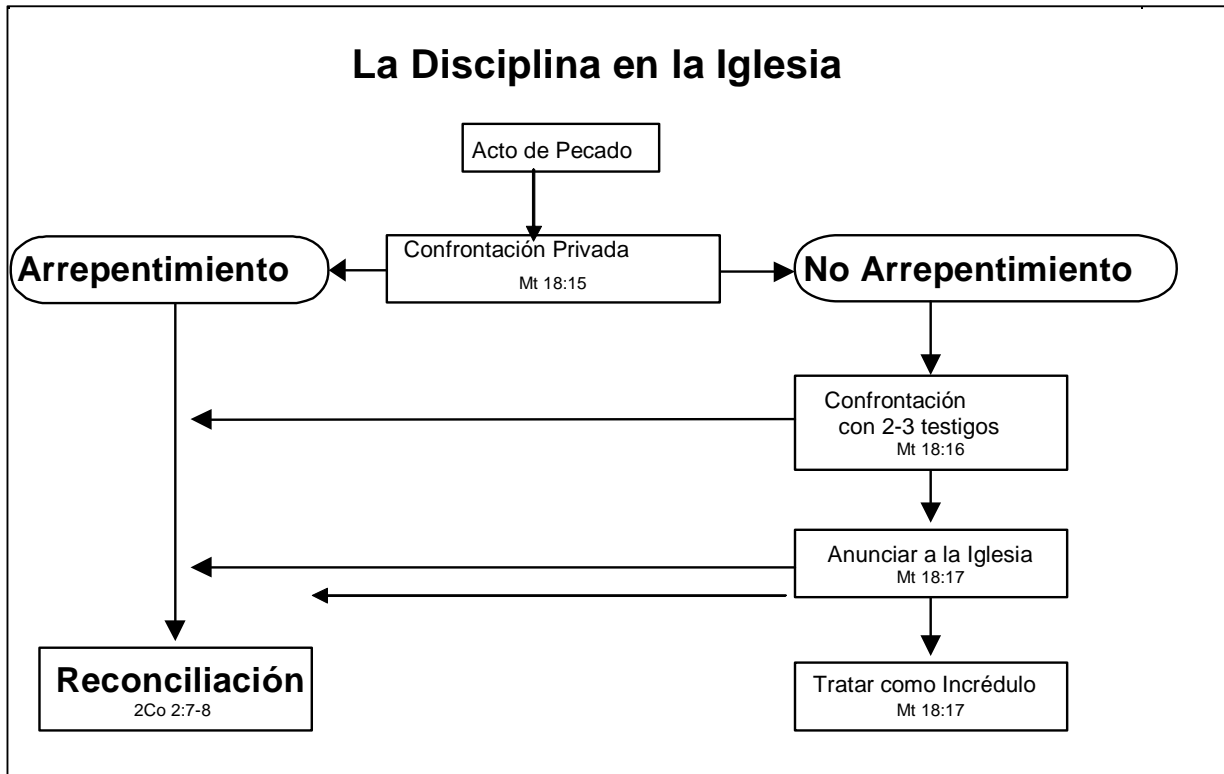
La Disciplina en la Iglesia

Acto de Pecado

Arrepentimiento

Confrontación Privada
Mt 18:15

No Arrepentimiento

Confrontación con 2-3 testigos
Mt 18:16

Anunciar a la Iglesia
Mt 18:17

Reconciliación
2Co 2:7-8

Tratar como Incrédulo
Mt 18:17